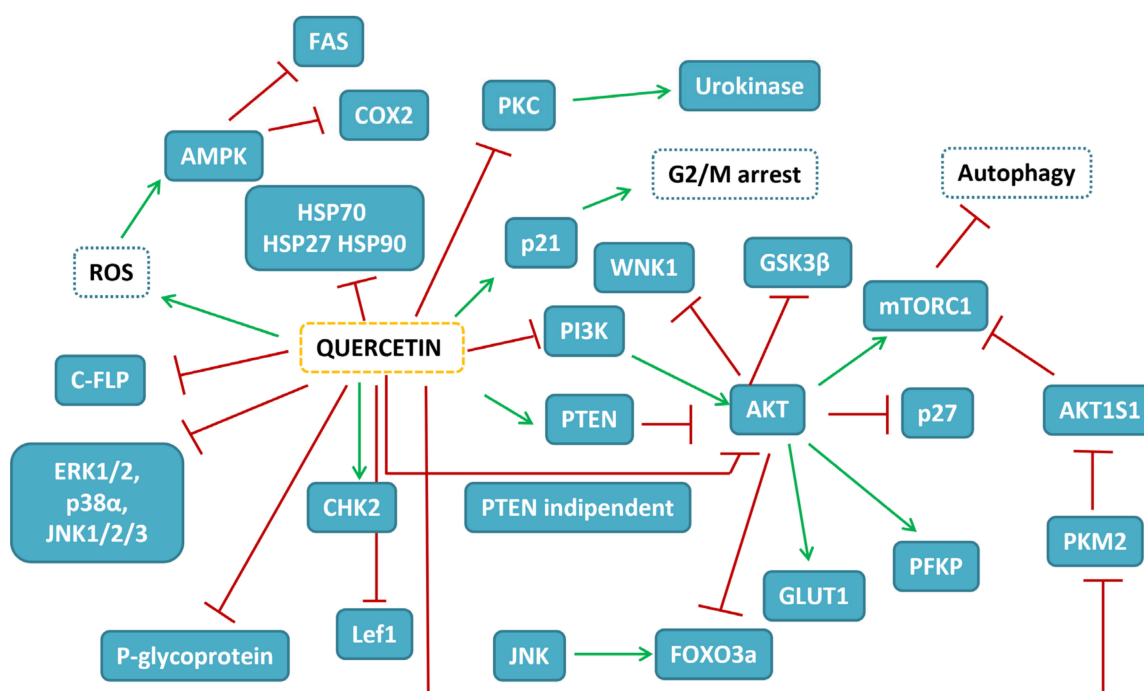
FAS
COX2
AMPK
PKC
Urokinase
G2/M arrest
Autophagy
HSP70
HSP27 HSP90
p21
ROS
WNK1
GSK3β
mTORC1
QUERCETIN
PI3K
C-FLP
PTEN
AKT
p27
AKT1S1
ERK1/2,
p38α,
JNK1/2/3
CHK2
PTEN indipendent
PFKP
PKM2
GLUT1
Lef1
P-glycoprotein
JNK
FOXO3a